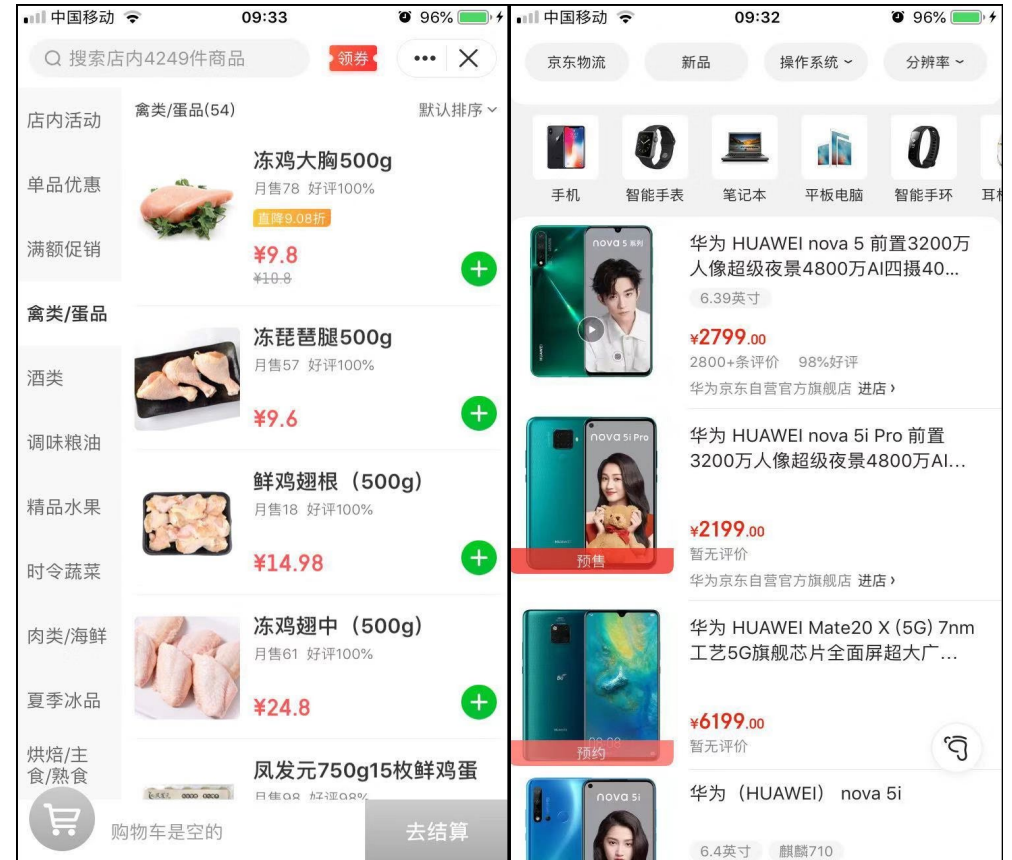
中国移动 09:33 96%

搜索店内4249件商品 领券 ••• ×

店内活动
单品优惠
满额促销
禽类/蛋品
酒类
调味粮油
精品水果
时令蔬菜
肉类/海鲜
夏季冰品
烘焙/主食/熟食

禽类/蛋品(54) 默认排序

冻鸡大胸500g
月售78 好评100%
直降9.08折
¥9.8
¥10.8

冻琵琶腿500g
月售57 好评100%
¥9.6

鲜鸡翅根（500g）
月售18 好评100%
¥14.98

冻鸡翅中（500g）
月售61 好评100%
¥24.8

凤发元750g15枚鲜鸡蛋
月售98 好评98%

购物车是空的 去结算

中国移动 09:32 96%

京东物流 新品 操作系统 分辨率

手机 智能手表 笔记本 平板电脑 智能手环 耳机

华为 HUAWEI nova 5 前置3200万人像超级夜景4800万AI四摄40...
6.39英寸
¥2799.00
2800+条评价 98%好评
华为京东自营官方旗舰店 进店›

华为 HUAWEI nova 5i Pro 前置3200万人像超级夜景4800万AI...
预售
¥2199.00
暂无评价
华为京东自营官方旗舰店 进店›

华为 HUAWEI Mate20 X (5G) 7nm工艺5G旗舰芯片全面屏超大广...
预约
¥6199.00
暂无评价

华为（HUAWEI） nova 5i
6.4英寸 麒麟710